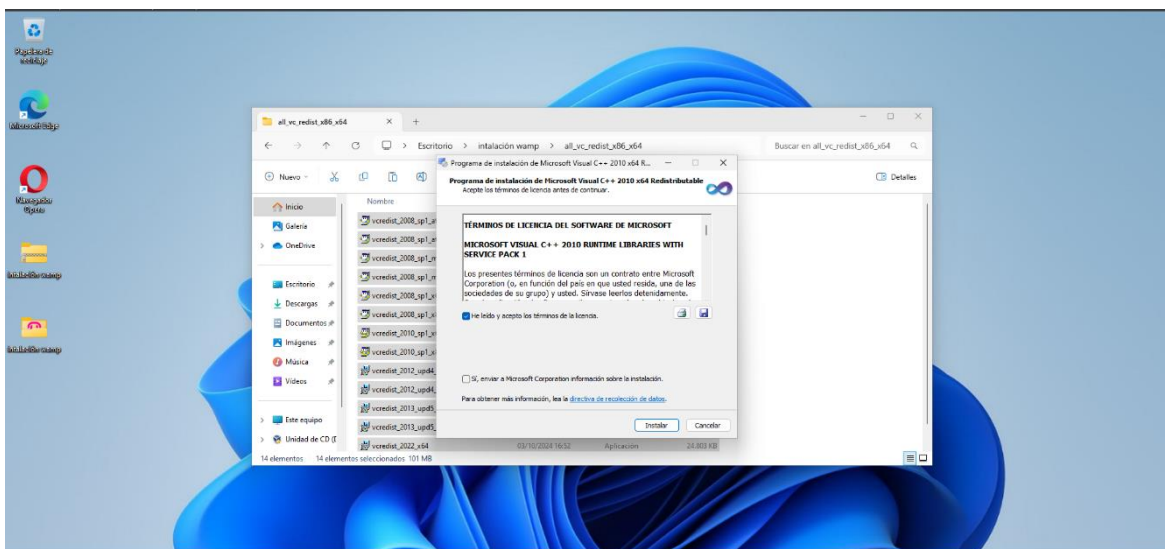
Papelera de reciclaje

Microsoft Edge

Navegador Opera

intalación wamp

intalación wamp

all_vc_redist_x86_x64

Escritorio > intalación wamp > all_vc_redist_x86_x64

Buscar en all_vc_redist_x86_x64

Nuevo

Detalles

Inicio

Galería

OneDrive

Escritorio

Descargas

Documentos

Imágenes

Música

Videos

Este equipo

Unidad de CD (I

Nombre

vcredist_2008_sp1_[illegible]

vcredist_2008_sp1_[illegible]

vcredist_2008_sp1_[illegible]

vcredist_2008_sp1_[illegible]

vcredist_2008_sp1_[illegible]

vcredist_2008_sp1_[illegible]

vcredist_2010_sp1_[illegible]

vcredist_2010_sp1_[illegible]

vcredist_2012_upd4_

vcredist_2012_upd4_

vcredist_2013_upd5_

vcredist_2013_upd5_

vcredist_2022_x64

03/10/2024 16:52

Aplicación

24.803 KB

14 elementos 14 elementos seleccionados 101 MB

Programa de instalación de Microsoft Visual C++ 2010 x64 R...

Programa de instalación de Microsoft Visual C++ 2010 x64 Redistributable

Acepte los términos de licencia antes de continuar.

TÉRMINOS DE LICENCIA DEL SOFTWARE DE MICROSOFT

MICROSOFT VISUAL C++ 2010 RUNTIME LIBRARIES WITH SERVICE PACK 1

Los presentes términos de licencia son un contrato entre Microsoft Corporation (o, en función del país en que usted resida, una de las sociedades de su grupo) y usted. Sírvase leerlos detenidamente.

He leído y acepto los términos de la licencia.

Sí, enviar a Microsoft Corporation información sobre la instalación.

Para obtener más información, lea la directiva de recolección de datos.

Instalar

Cancelar